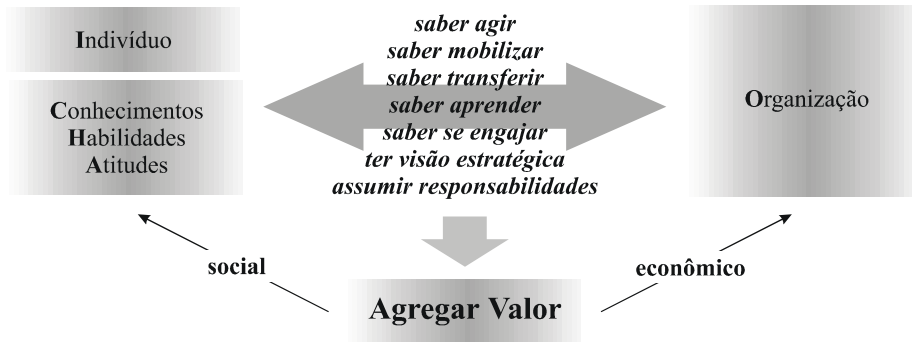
Indivíduo

Conhecimentos
Habilidades
Atitudes

saber agir
saber mobilizar
saber transferir
saber aprender
saber se engajar
ter visão estratégica
assumir responsabilidades

Organização

social

econômico

Agregar Valor